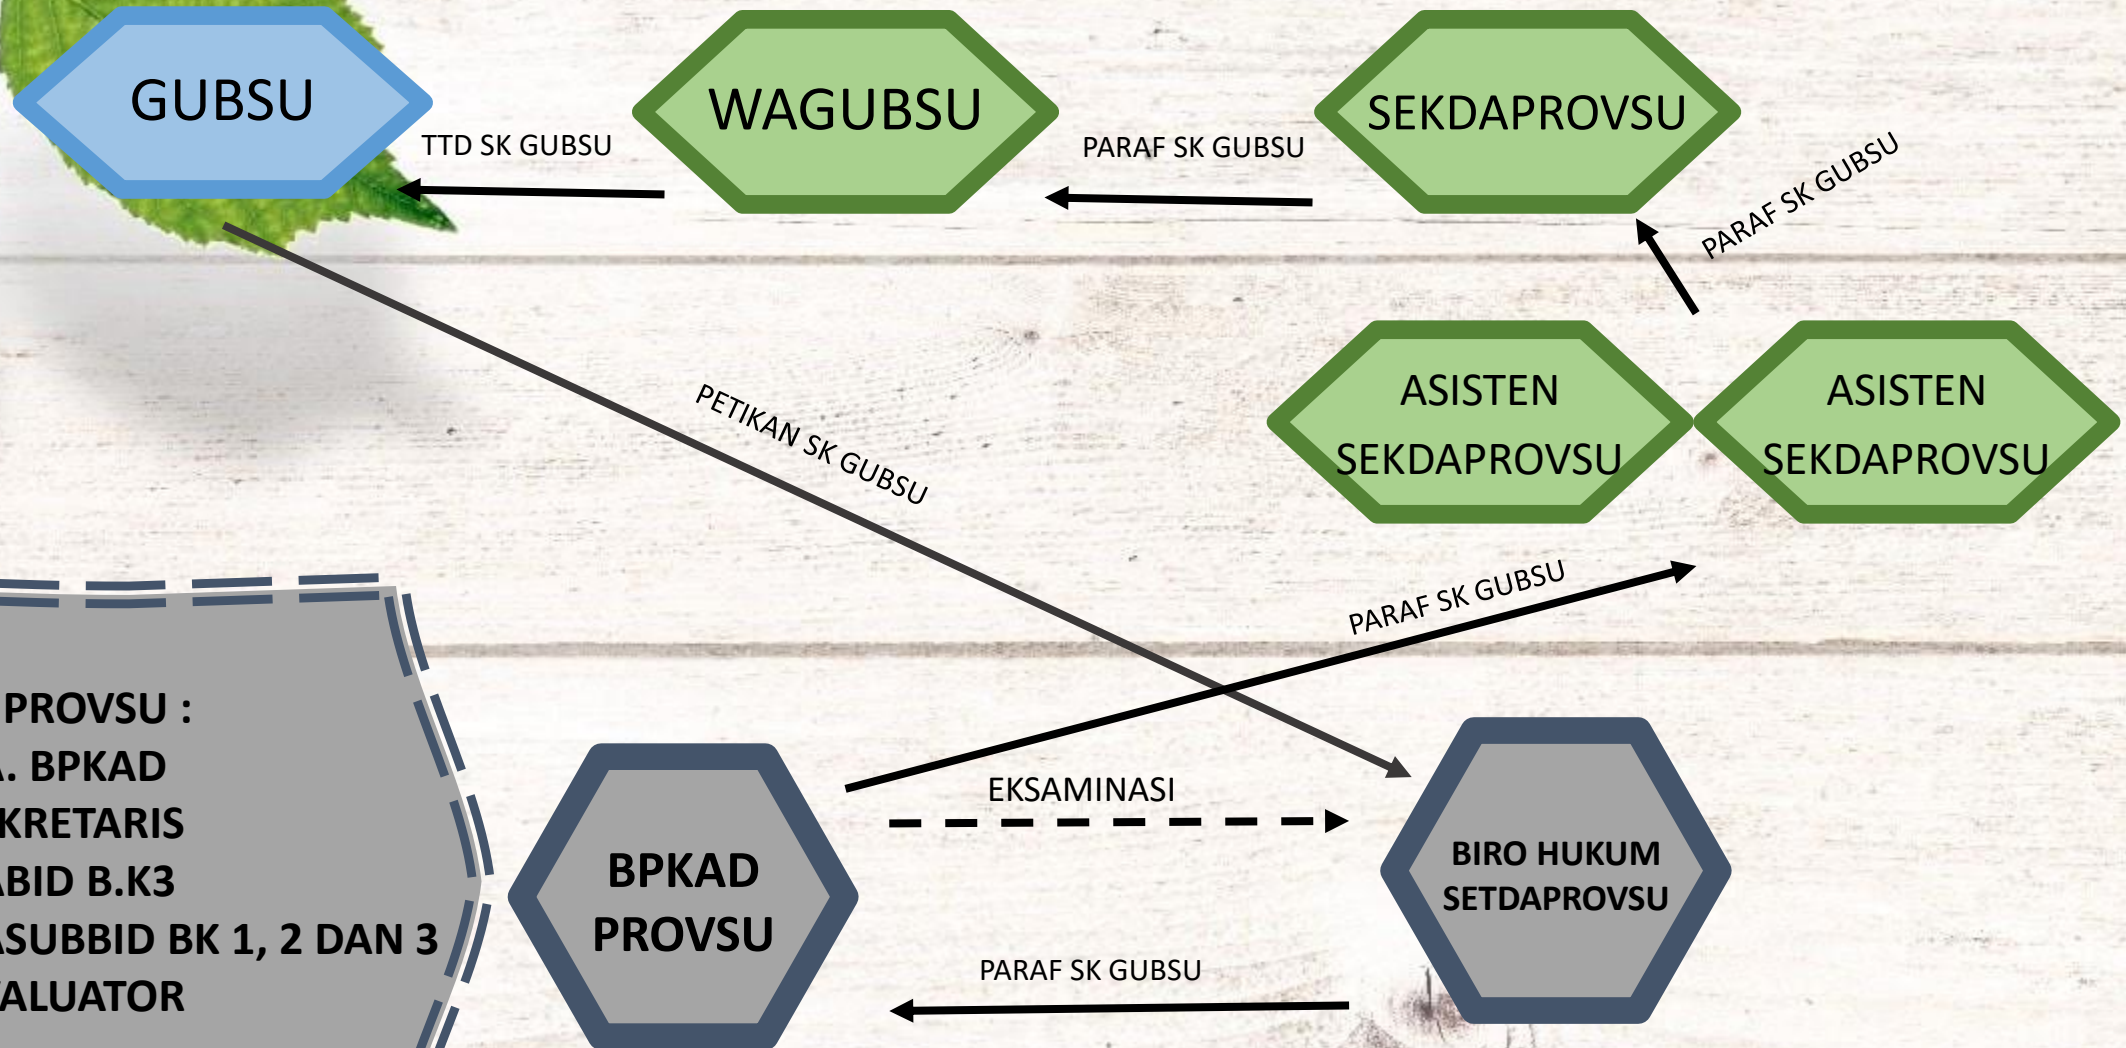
GUBSU

TTD SK GUBSU

WAGUBSU

PARAF SK GUBSU

SEKDAPROVSU

PARAF SK GUBSU

ASISTEN SEKDAPROVSU

ASISTEN SEKDAPROVSU

PETIKAN SK GUBSU

PARAF SK GUBSU

PROVSU :
. BPKAD
KRETARIS
BID B.K3
SUBBID BK 1, 2 DAN 3
ALUATOR

BPKAD PROVSU

EKSAMINASI

BIRO HUKUM SETDAPROVSU

PARAF SK GUBSU